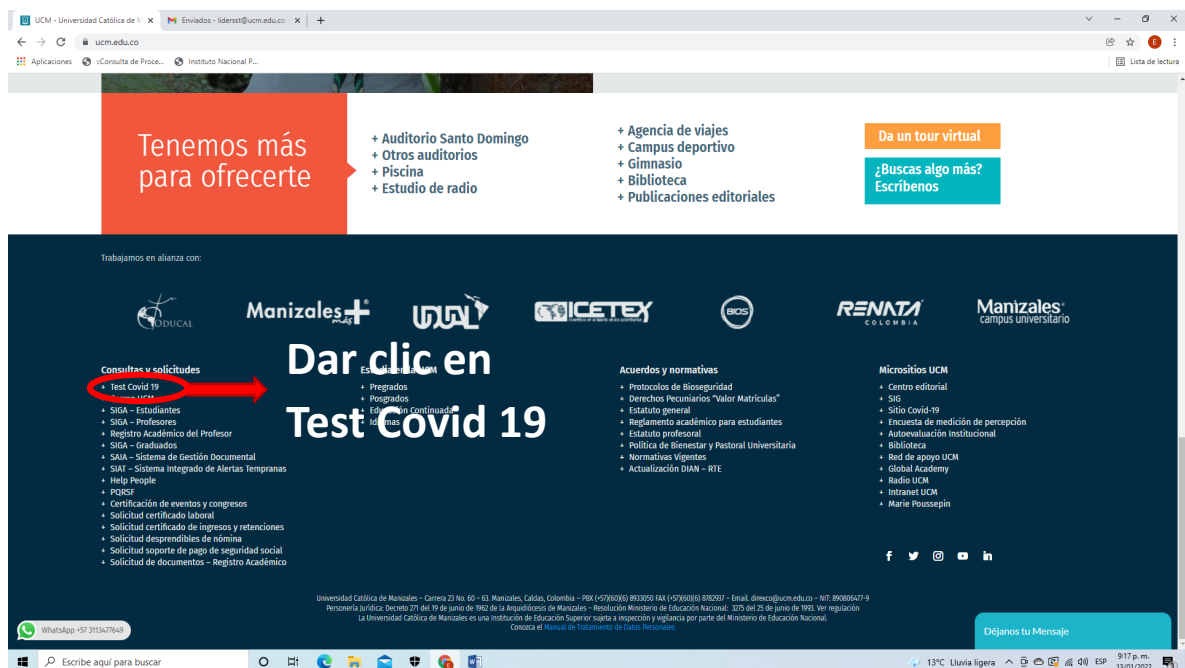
UCM - Universidad Católica de M ×
Enviados - liderssst@ucm.edu.co ×
+
ucm.edu.co
Aplicaciones
:Consulta de Proce...
Instituto Nacional P...
Lista de lectura

Tenemos más para ofrecerte

+ Auditorio Santo Domingo
+ Otros auditorios
+ Piscina
+ Estudio de radio

+ Agencia de viajes
+ Campus deportivo
+ Gimnasio
+ Biblioteca
+ Publicaciones editoriales

Da un tour virtual

¿Buscas algo más? Escríbenos

Trabajamos en alianza con:

ODUCAL
Manizales más
UDUAL
ICETEX
BIOS
RENATA COLOMBIA
Manizales campus universitario

Consultas y solicitudes
+ Test Covid 19
+ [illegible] UCM
+ SIGA – Estudiantes
+ SIGA – Profesores
+ Registro Académico del Profesor
+ SIGA – Graduados
+ SAIA – Sistema de Gestión Documental
+ SIAT – Sistema Integrado de Alertas Tempranas
+ Help People
+ PQRSF
+ Certificación de eventos y congresos
+ Solicitud certificado laboral
+ Solicitud certificado de ingresos y retenciones
+ Solicitud desprendibles de nómina
+ Solicitud soporte de pago de seguridad social
+ Solicitud de documentos – Registro Académico

Dar clic en Test Covid 19

Estudia en la UCM
+ Pregrados
+ Posgrados
+ Educación Continuada
+ Idiomas

Acuerdos y normativas
+ Protocolos de Bioseguridad
+ Derechos Pecuniarios "Valor Matrículas"
+ Estatuto general
+ Reglamento académico para estudiantes
+ Estatuto profesoral
+ Política de Bienestar y Pastoral Universitaria
+ Normativas Vigentes
+ Actualización DIAN – RTE

Micrositios UCM
+ Centro editorial
+ SIG
+ Sitio Covid-19
+ Encuesta de medición de percepción
+ Autoevaluación Institucional
+ Biblioteca
+ Red de apoyo UCM
+ Global Academy
+ Radio UCM
+ Intranet UCM
+ Marie Poussepin

Universidad Católica de Manizales – Carrera 23 No. 60 – 63. Manizales, Caldas, Colombia – PBX (+57)(60)(6) 8933050 FAX (+57)(60)(6) 8782937 – Email. direxco@ucm.edu.co – NIT: 890806477-9
Personería Jurídica: Decreto 271 del 19 de junio de 1962 de la Arquidiócesis de Manizales – Resolución Ministerio de Educación Nacional: 3275 del 25 de junio de 1993. Ver regulación
La Universidad Católica de Manizales es una Institución de Educación Superior sujeta a inspección y vigilancia por parte del Ministerio de Educación Nacional.
Conozca el Manual de Tratamiento de Datos Personales

WhatsApp +57 3113477649

Déjanos tu Mensaje

Escribe aquí para buscar
13°C Lluvia ligera ESP 9:17 p. m. 13/01/2022